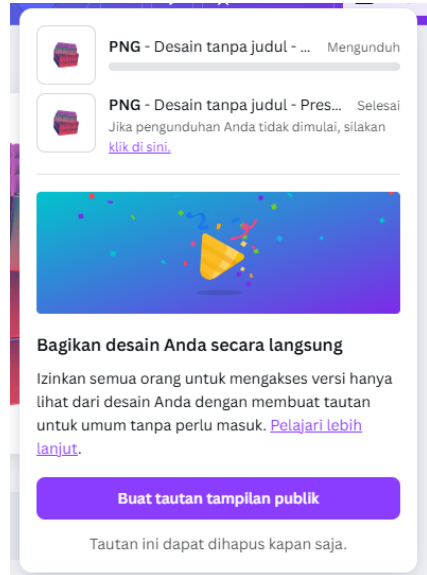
PNG - Desain tanpa judul - ... Mengunduh

PNG - Desain tanpa judul - Pres... Selesai
Jika pengunduhan Anda tidak dimulai, silakan klik di sini.

Bagikan desain Anda secara langsung

Izinkan semua orang untuk mengakses versi hanya lihat dari desain Anda dengan membuat tautan untuk umum tanpa perlu masuk. Pelajari lebih lanjut.

Buat tautan tampilan publik

Tautan ini dapat dihapus kapan saja.